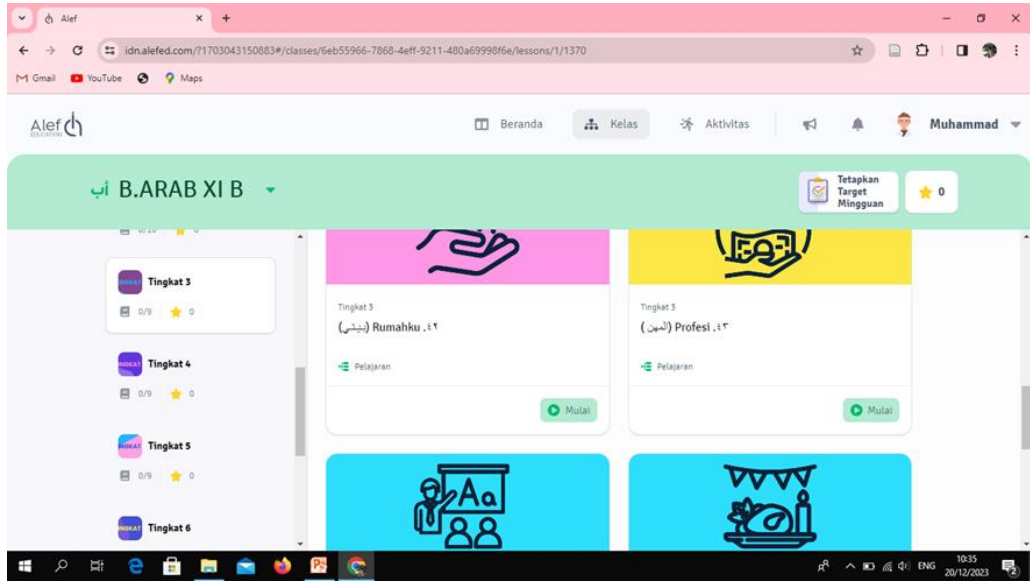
Alef
idn.alefed.com/?1703043150883#/classes/6eb55966-7868-4eff-9211-480a69998f6e/lessons/1/1370
Gmail YouTube Maps

Alef EDUCATION
Beranda Kelas Aktivitas Muhammad

أب B.ARAB XI B
Tetapkan Target Mingguan
0

0/10 0
Tingkat 3
0/9 0
Tingkat 4
0/9 0
Tingkat 5
0/9 0
Tingkat 6

Tingkat 3
٤٢. Rumahku (بيتي)
Pelajaran
Mulai

Tingkat 3
٤٣. Profesi (المهن)
Pelajaran
Mulai

Aa

ENG 10:35 20/12/2023